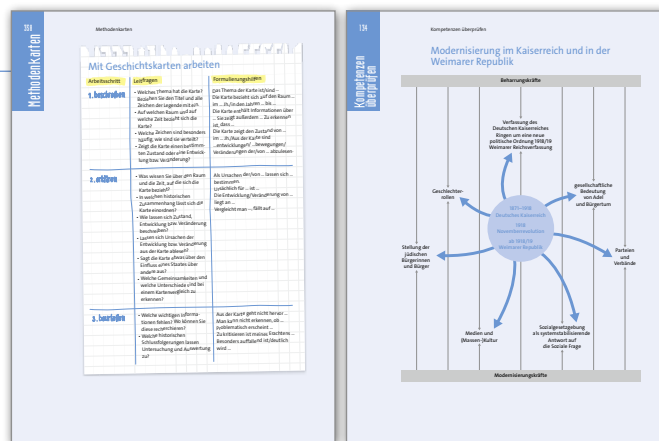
310

Methodenkarten

Methodenkarten

Mit Geschichtskarten arbeiten

| Arbeitsschritt | Leitfragen | Formulierungshilfen |
|---|---|---|
| 1. beschreiben | • Welches Thema hat die Karte? Beachten Sie den Titel und alle Zeichen der Legende mit ein. • Auf welchen Raum und auf welche Zeit bezieht sich die Karte? • Welche Zeichen sind besonders auffällig, wie sind sie verteilt? • Zeigt die Karte einen bestimmten Zustand oder eine Entwicklung bzw. Veränderung? | Das Thema der Karte ist/sind … Die Karte bezieht sich auf den Raum … im … Jh./in den Jahren … bis … Die Karte enthält Informationen über … Sie zeigt außerdem … Zu erkennen ist, dass … Die Karte zeigt den Zustand von … im … Jh./Aus der Karte sind … entwicklungen/ … bewegungen/ Veränderungen der/von … abzulesen |
| 2. erklären | • Was wissen Sie über den Raum und die Zeit, auf die sich die Karte bezieht? • In welchen historischen Zusammenhang lässt sich die Karte einordnen? • Wie lassen sich Zustand, Entwicklung bzw. Veränderung beschreiben? • Lassen sich Ursachen der Entwicklung bzw. Veränderung aus der Karte ablesen? • Sagt die Karte etwas über den Einfluss eines Staates über andere aus? • Welche Gemeinsamkeiten und welche Unterschiede sind bei einem Kartenvergleich zu erkennen? | Als Ursachen der/von … lassen sich … bestimmen. Ursächlich für … ist … Die Entwicklung/Veränderung von … liegt an … Vergleicht man … fällt auf … |
| 3. beurteilen | • Welche wichtigen Informationen fehlen? Wie können Sie diese recherchieren? • Welche historischen Schlussfolgerungen lassen Untersuchung und Auswertung zu? | Aus der Karte geht nicht hervor … Man kann nicht erkennen, ob … problematisch erscheint … Zu kritisieren ist meines Erachtens … Besonders auffällig ist/deutlich wird … |

134

Kompetenzen überprüfen

Kompetenzen überprüfen

Modernisierung im Kaiserreich und in der Weimarer Republik

Beharrungskräfte

Verfassung des Deutschen Kaiserreiches Ringen um eine neue politische Ordnung 1918/19 Weimarer Reichsverfassung

Geschlechterrollen

gesellschaftliche Bedeutung von Adel und Bürgertum

1871–1918 Deutsches Kaiserreich
1918 Novemberrevolution
ab 1918/19 Weimarer Republik

Stellung der jüdischen Bürgerinnen und Bürger

Parteien und Verbände

Medien und (Massen-)Kultur

Sozialgesetzgebung als systemstabilisierende Antwort auf die Soziale Frage

Modernisierungskräfte